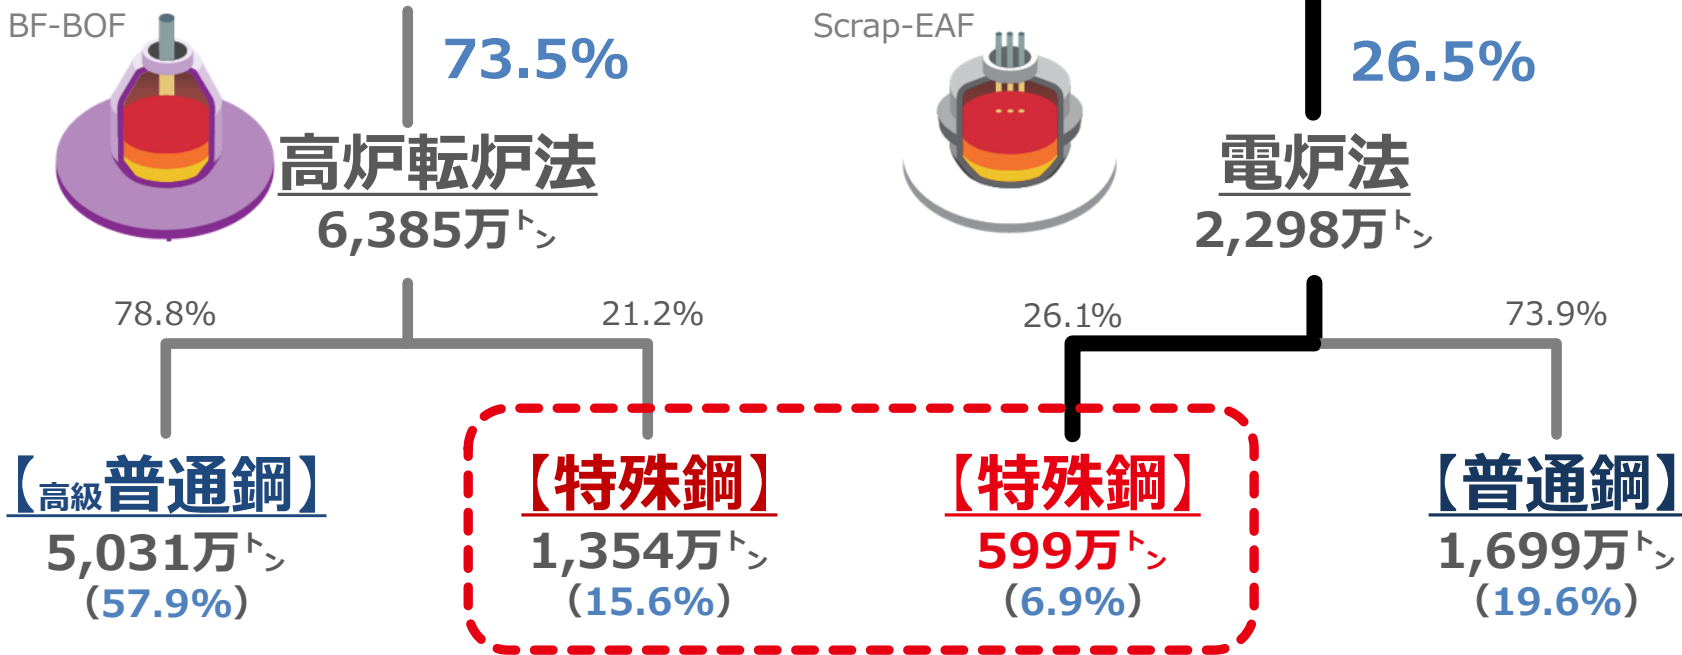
BF-BOF

73.5%

高炉転炉法
6,385万トン

Scrap-EAF

26.5%

電炉法
2,298万トン

78.8%

21.2%

26.1%

73.9%

【高級普通鋼】
5,031万トン
(57.9%)

【特殊鋼】
1,354万トン
(15.6%)

【特殊鋼】
599万トン
(6.9%)

【普通鋼】
1,699万トン
(19.6%)